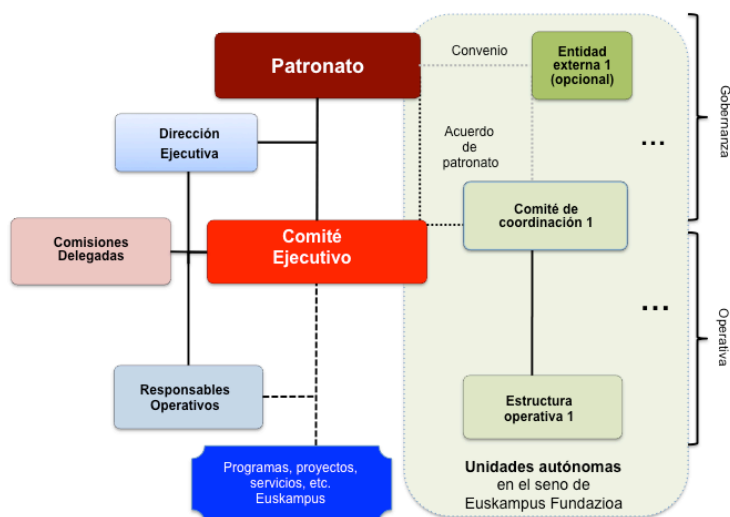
Patronato

Convenio

Entidad externa 1 (opcional)

Gobernanza

Dirección Ejecutiva

Acuerdo de patronato

...

Comisiones Delegadas

Comité Ejecutivo

Comité de coordinación 1

...

Operativa

Responsables Operativos

Estructura operativa 1

Programas, proyectos, servicios, etc. Euskampus

Unidades autónomas en el seno de Euskampus Fundazioa